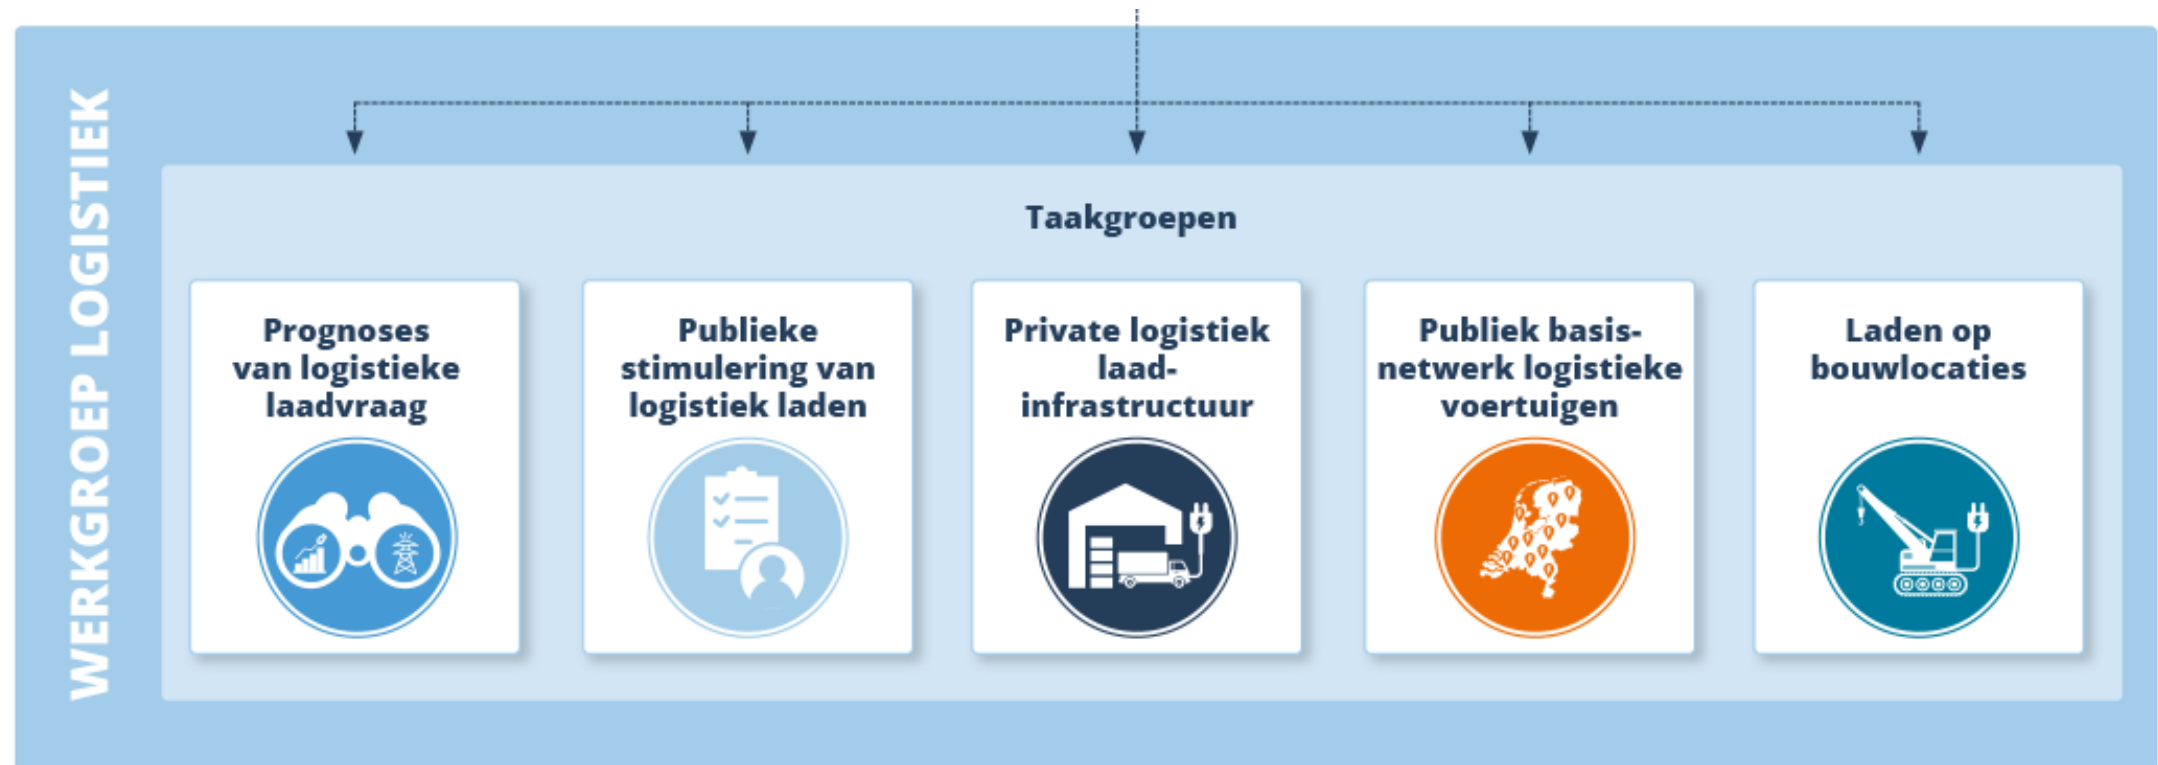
WERKGROEP LOGISTIEK

Taakgroepen

Prognoses van logistieke laadvraag

Publieke stimulering van logistiek laden

Private logistiek laad-infrastructuur

Publiek basis-netwerk logistieke voertuigen

Laden op bouwlocaties